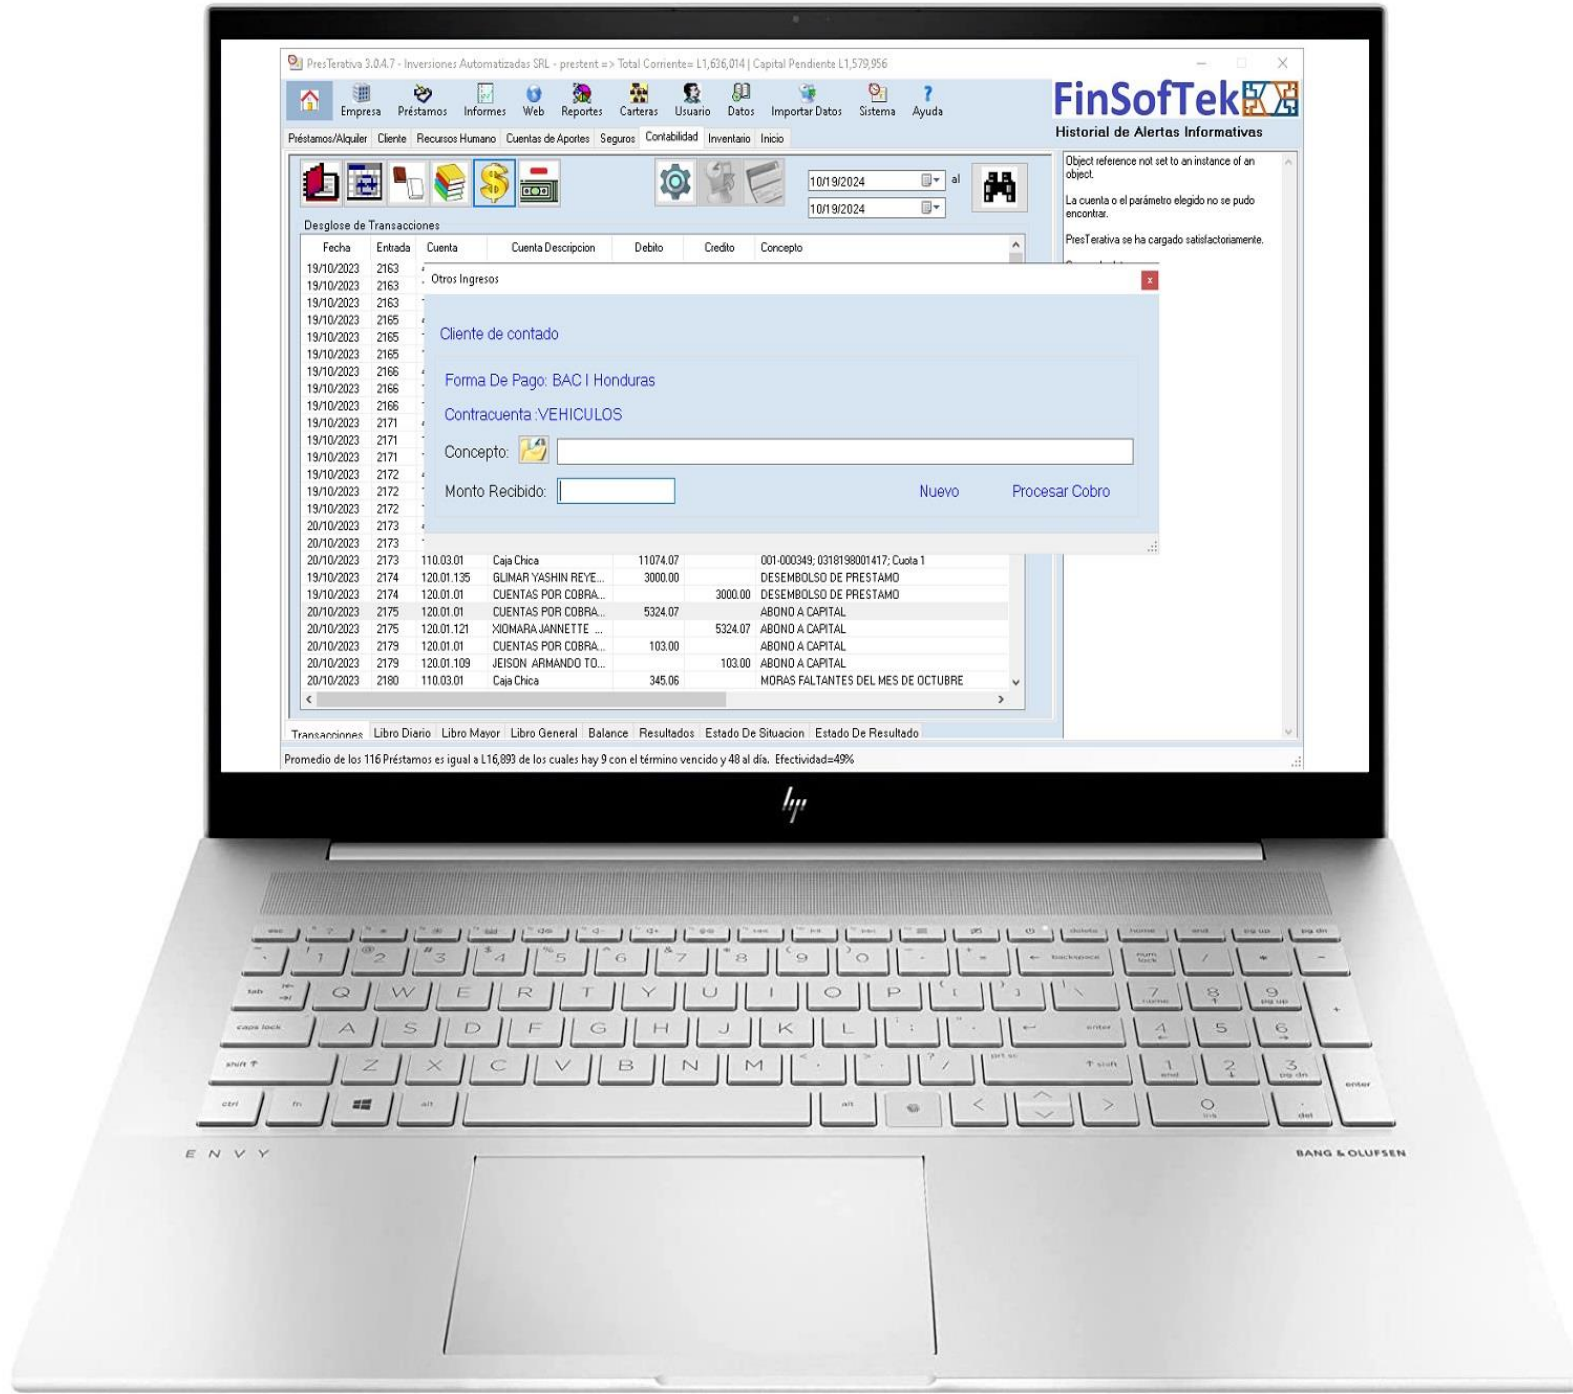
PresTerativa 3.0.4.7 - Inversiones Automatizadas SRL - prestent => Total Corriente= L1,636,014 | Capital Pendiente L1,579,956

Empresa Préstamos Informes Web Reportes Carteras Usuario Datos Importar Datos Sistema Ayuda

FinSofTek

Historial de Alertas Informativas

Préstamos/Alquiler Cliente Recursos Humano Cuentas de Aportes Seguros Contabilidad Inventario Inicio

10/19/2024 al
10/19/2024

Object reference not set to an instance of an object.

La cuenta o el parámetro elegido no se pudo encontrar.

PresTerativa se ha cargado satisfactoriamente.

Desglose de Transacciones

| Fecha | Entrada | Cuenta | Cuenta Descripcion | Debito | Credito | Concepto |
|---|---|---|---|---|---|---|
| 19/10/2023 | 2163 | | | | | |
| 19/10/2023 | 2163 | | | | | |
| 19/10/2023 | 2163 | | | | | |
| 19/10/2023 | 2165 | | | | | |
| 19/10/2023 | 2165 | | | | | |
| 19/10/2023 | 2165 | | | | | |
| 19/10/2023 | 2166 | | | | | |
| 19/10/2023 | 2166 | | | | | |
| 19/10/2023 | 2166 | | | | | |
| 19/10/2023 | 2171 | | | | | |
| 19/10/2023 | 2171 | | | | | |
| 19/10/2023 | 2171 | | | | | |
| 19/10/2023 | 2172 | | | | | |
| 19/10/2023 | 2172 | | | | | |
| 19/10/2023 | 2172 | | | | | |
| 20/10/2023 | 2173 | | | | | |
| 20/10/2023 | 2173 | | | | | |
| 20/10/2023 | 2173 | 110.03.01 | Caja Chica | 11074.07 | | 001-000349; 0318198001417; Cuota 1 |
| 19/10/2023 | 2174 | 120.01.135 | GLIMAR YASHIN REYE... | 3000.00 | | DESEMBOLSO DE PRESTAMO |
| 19/10/2023 | 2174 | 120.01.01 | CUENTAS POR COBRA... | | 3000.00 | DESEMBOLSO DE PRESTAMO |
| 20/10/2023 | 2175 | 120.01.01 | CUENTAS POR COBRA... | 5324.07 | | ABONO A CAPITAL |
| 20/10/2023 | 2175 | 120.01.121 | XIOMARA JANNETTE ... | | 5324.07 | ABONO A CAPITAL |
| 20/10/2023 | 2179 | 120.01.01 | CUENTAS POR COBRA... | 103.00 | | ABONO A CAPITAL |
| 20/10/2023 | 2179 | 120.01.109 | JEISON ARMANDO TO... | | 103.00 | ABONO A CAPITAL |
| 20/10/2023 | 2180 | 110.03.01 | Caja Chica | 345.06 | | MORAS FALTANTES DEL MES DE OCTUBRE |

Otros Ingresos

Cliente de contado

Forma De Pago: BAC I Honduras

Contracuenta :VEHICULOS

Concepto:

Monto Recibido:

Nuevo Procesar Cobro

Transacciones Libro Diario Libro Mayor Libro General Balance Resultados Estado De Situacion Estado De Resultado

Promedio de los 116 Préstamos es igual a L16,893 de los cuales hay 9 con el término vencido y 48 al día. Efectividad=49%

hp

ENVY

BANG & OLUFSEN